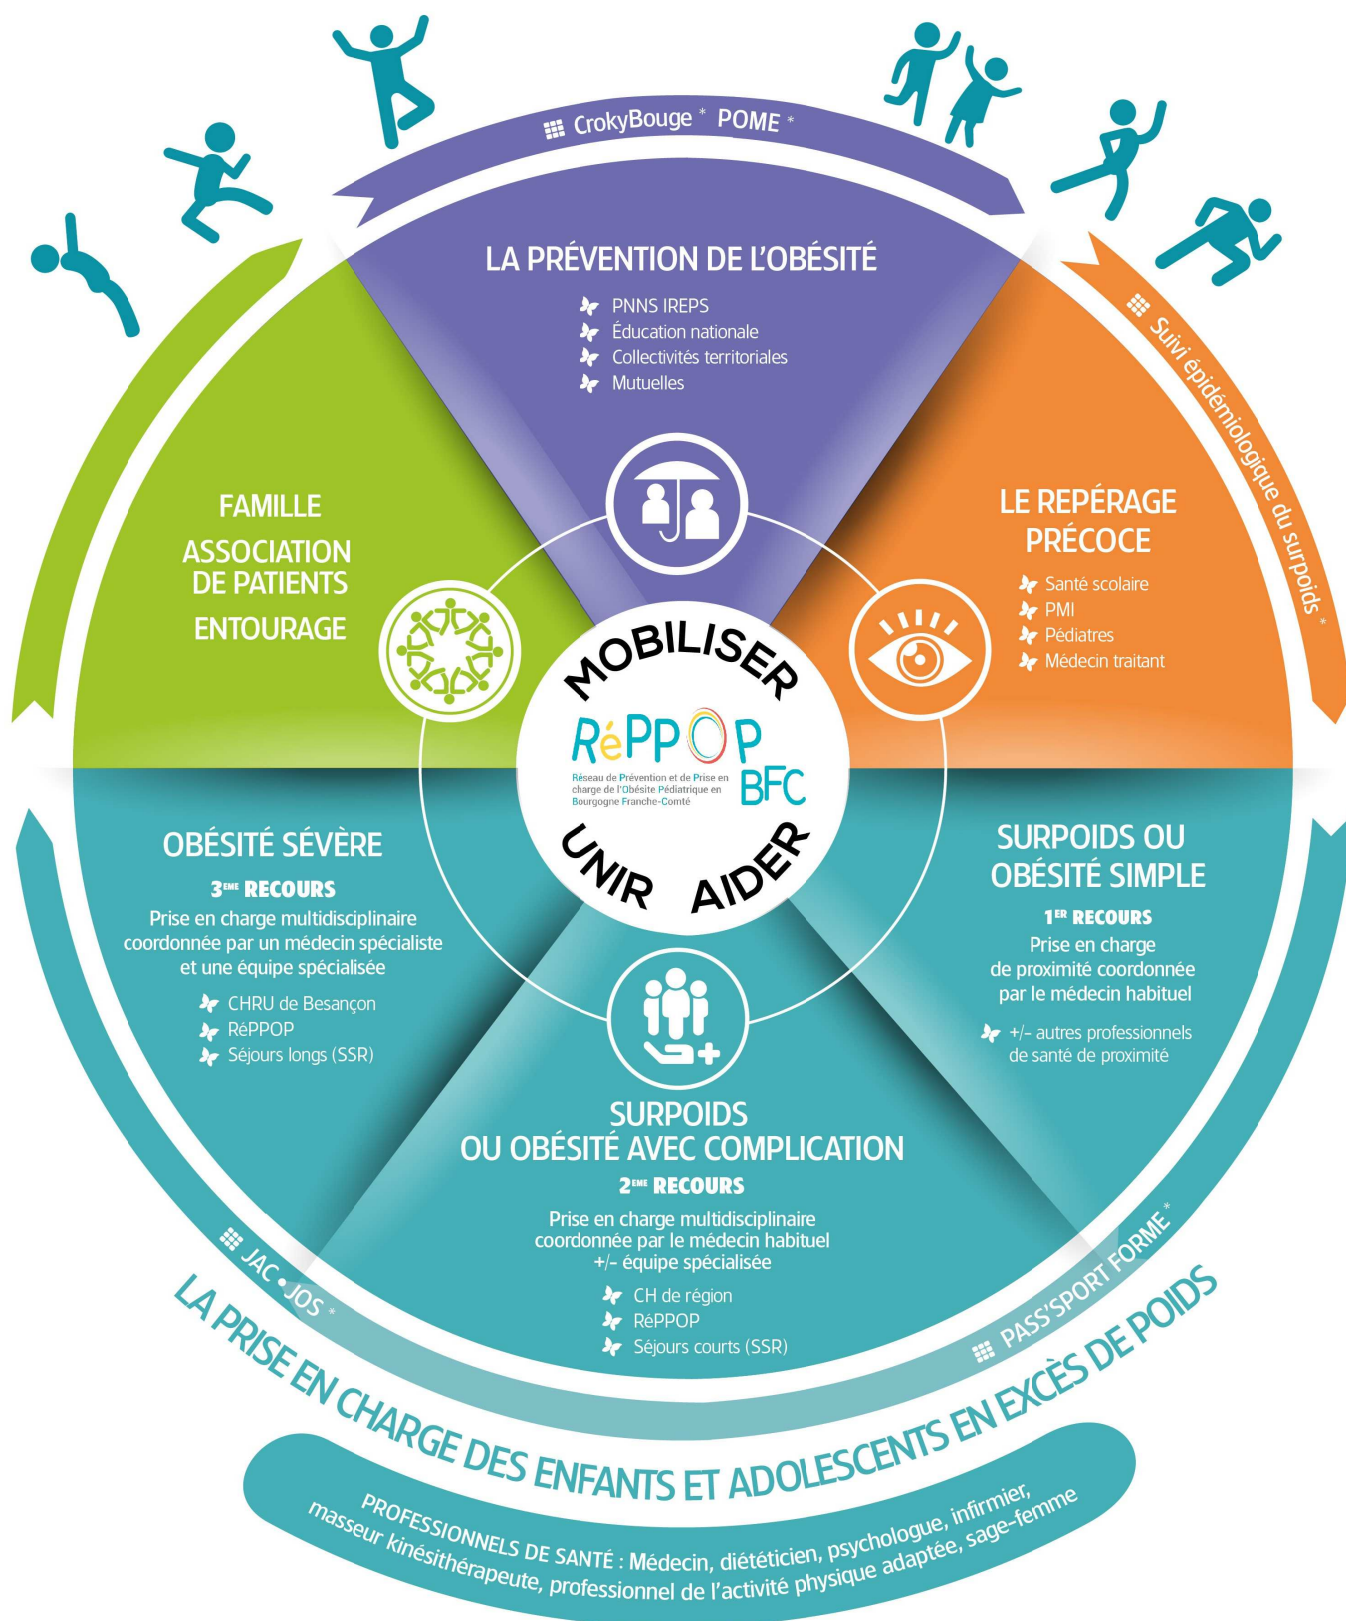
CrokyBouge * POME *

LA PRÉVENTION DE L'OBÉSITÉ

PNNS IREPS
Éducation nationale
Collectivités territoriales
Mutuelles

Suivi épidémiologique du surpoids *

FAMILLE

ASSOCIATION DE PATIENTS

ENTOURAGE

LE REPÉRAGE PRÉCOCE

Santé scolaire
PMI
Pédiatres
Médecin traitant

MOBILISER

RéPPOP BFC
Réseau de Prévention et de Prise en charge de l'Obésité Pédiatrique en Bourgogne Franche-Comté

UNIR AIDER

OBÉSITÉ SÉVÈRE

3$^{EME}$ RECOURS

Prise en charge multidisciplinaire coordonnée par un médecin spécialiste et une équipe spécialisée

CHRU de Besançon
RéPPOP
Séjours longs (SSR)

SURPOIDS OU OBÉSITÉ SIMPLE

1$^{ER}$ RECOURS

Prise en charge de proximité coordonnée par le médecin habituel

+/- autres professionnels de santé de proximité

SURPOIDS OU OBÉSITÉ AVEC COMPLICATION

2$^{EME}$ RECOURS

Prise en charge multidisciplinaire coordonnée par le médecin habituel +/- équipe spécialisée

CH de région
RéPPOP
Séjours courts (SSR)

JAC • JOS *

PASS'SPORT FORME *

LA PRISE EN CHARGE DES ENFANTS ET ADOLESCENTS EN EXCÈS DE POIDS

PROFESSIONNELS DE SANTÉ : Médecin, diététicien, psychologue, infirmier, masseur kinésithérapeute, professionnel de l'activité physique adaptée, sage-femme